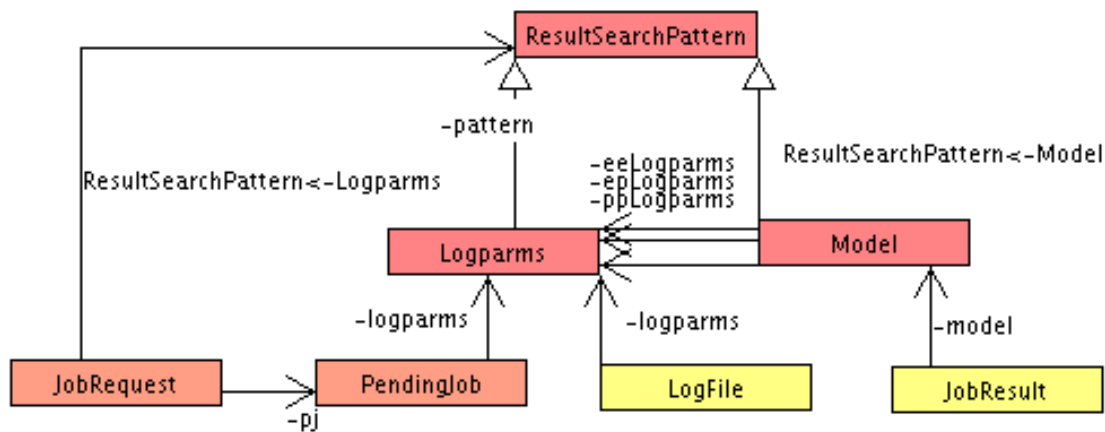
ResultSearchPattern

-pattern

ResultSearchPattern<-Logparms

-eeLogparms
-epLogparms
-ppLogparms

ResultSearchPattern<-Model

Logparms

Model

-logparms

-logparms

-model

JobRequest

PendingJob

LogFile

JobResult

-pj